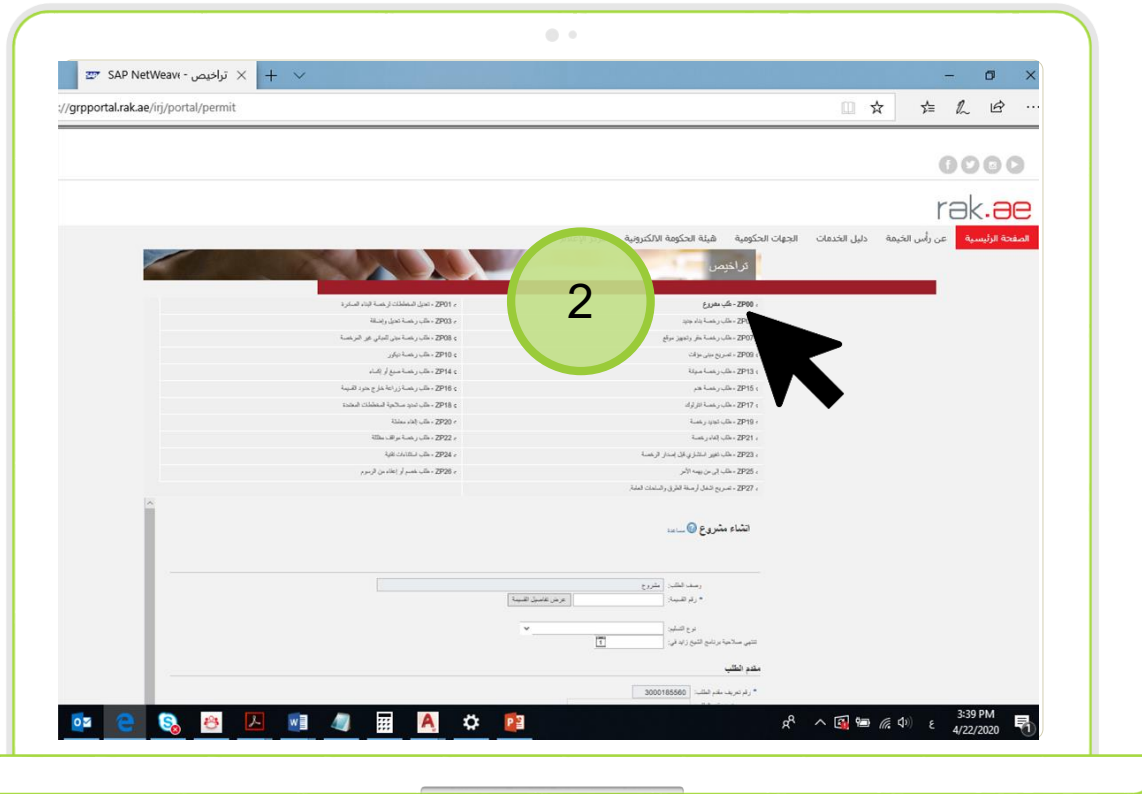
SAP NetWeave - تراخيص

://grpportal.rak.ae/irj/portal/permit

rak.ae

الصفحة الرئيسية | عن رأس الخيمة | دليل الخدمات | الجهات الحكومية | هيئة الحكومة الالكترونية

تراخيص

2

ZP00 - طلب مشروع | ZP01 - تعديل المخططات لرخصة البناء الصادرة
ZP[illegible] - طلب رخصة بناء جديد | ZP03 - طلب رخصة تعديل وإضافة
ZP07 - طلب رخصة حفر وتجهيز موقع | ZP08 - طلب رخصة مبنى للمباني غير المرخصة
ZP09 - تصريح مبنى مؤقت | ZP10 - طلب رخصة ديكور
ZP13 - طلب رخصة صيانة | ZP14 - طلب رخصة صبغ أو إكساء
ZP15 - طلب رخصة هدم | ZP16 - طلب رخصة زراعة خارج حدود القسيمة
ZP17 - طلب رخصة الكرفان | ZP18 - طلب تمديد صلاحية المخططات المعتمدة
ZP19 - طلب تجديد رخصة | ZP20 - طلب إلغاء معاملة
ZP21 - طلب إلغاء رخصة | ZP22 - طلب رخصة مواقف مظللة
ZP23 - طلب تغيير استشاري قبل إصدار الرخصة | ZP24 - طلب استشارات فنية
ZP25 - طلب إلى من يهمه الأمر | ZP26 - طلب خصم أو إعفاء من الرسوم
ZP27 - تصريح اشغال أرصفة الطرق والساحات العامة

انشاء مشروع مساعدة

وصف الطلب: مشروع
* رقم القسيمة: | عرض تفاصيل القسيمة
نوع التسليم:
تنتهي صلاحية برنامج التتبع زائد في:

مقدم الطلب
* رقم تعريف مقدم الطلب: 3000165560

3:39 PM
4/22/2020
ع